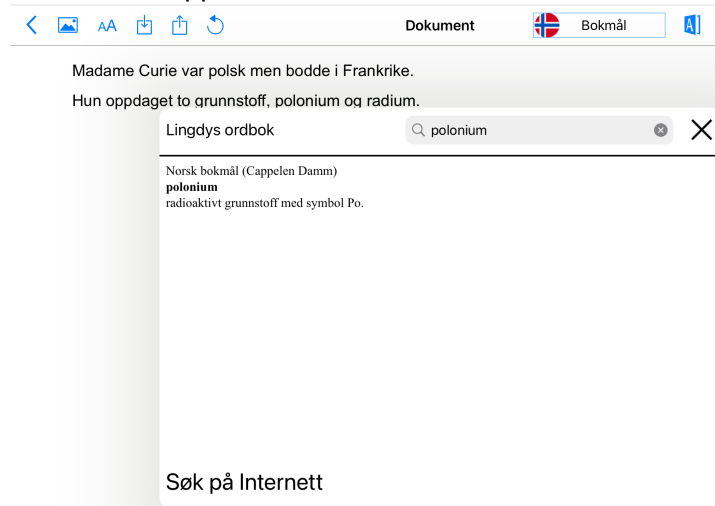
AA Dokument Bokmål

Madame Curie var polsk men bodde i Frankrike.

Hun oppdaget to grunnstoff, polonium og radium.

Lingdys ordbok polonium

Norsk bokmål (Cappelen Damm)
**polonium**
radioaktivt grunnstoff med symbol Po.

Søk på Internett